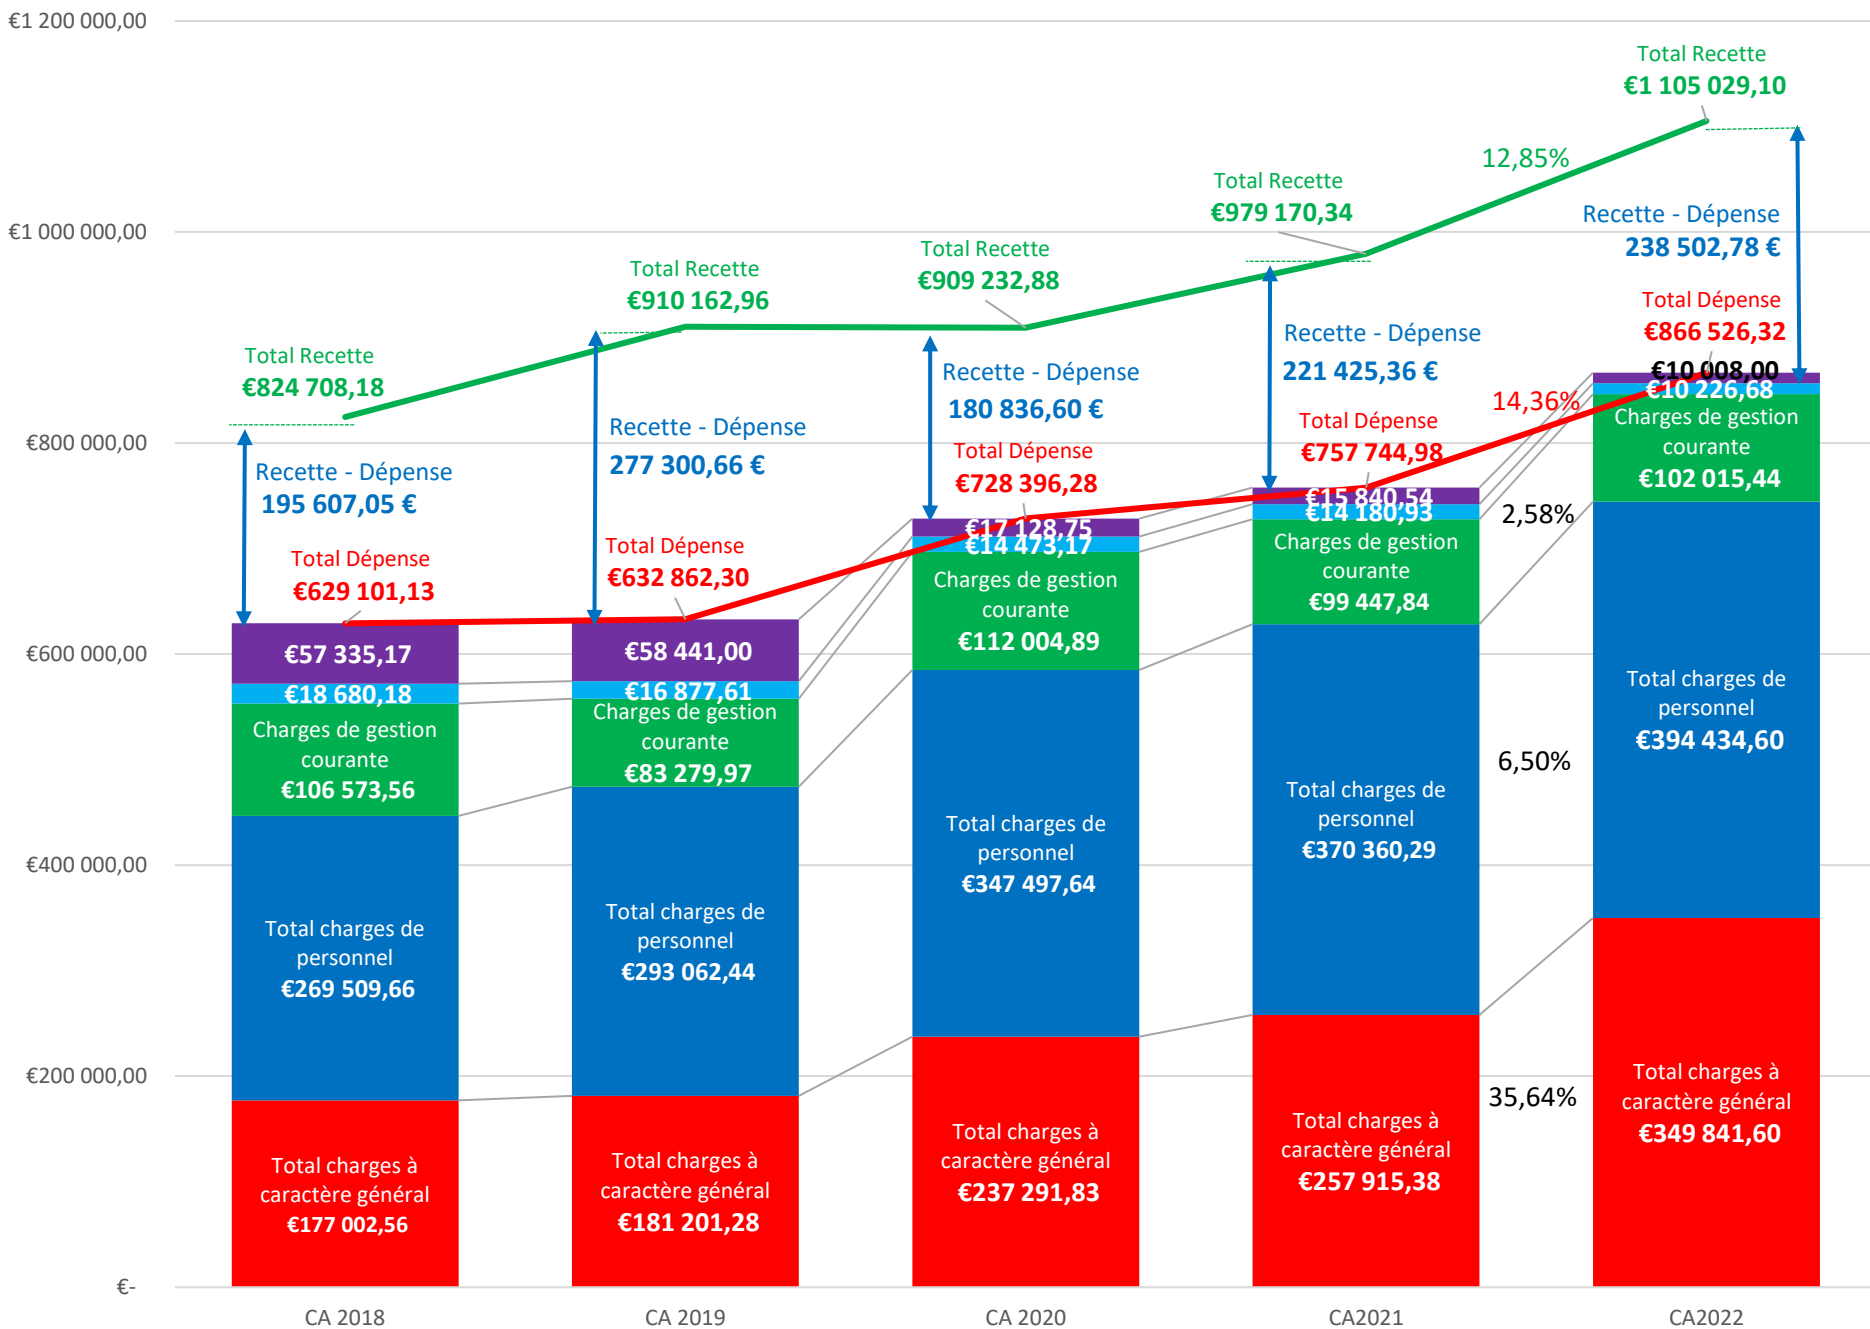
€1 200 000,00
€1 000 000,00
€800 000,00
€600 000,00
€400 000,00
€200 000,00
€-

Total Recette
€1 105 029,10

12,85%

Total Recette
€979 170,34

Recette - Dépense
238 502,78 €

Total Recette
€909 232,88

Total Recette
€910 162,96

Total Dépense
€866 526,32

Recette - Dépense
221 425,36 €

Total Recette
€824 708,18

Recette - Dépense
180 836,60 €

€10 008,00
€10 226,68

Recette - Dépense
277 300,66 €

Total Dépense
€757 744,98

14,36%

Recette - Dépense
195 607,05 €

Total Dépense
€728 396,28

Charges de gestion courante
€102 015,44

Total Dépense
€629 101,13

Total Dépense
€632 862,30

€17 128,75
€14 473,17

€15 840,54
€14 180,93

2,58%

Charges de gestion courante
€99 447,84

Charges de gestion courante
€112 004,89

€57 335,17

€58 441,00

€18 680,18

€16 877,61

Charges de gestion courante
€106 573,56

Charges de gestion courante
€83 279,97

Total charges de personnel
€394 434,60

6,50%

Total charges de personnel
€370 360,29

Total charges de personnel
€347 497,64

Total charges de personnel
€293 062,44

Total charges de personnel
€269 509,66

35,64%

Total charges à caractère général
€349 841,60

Total charges à caractère général
€257 915,38

Total charges à caractère général
€237 291,83

Total charges à caractère général
€181 201,28

Total charges à caractère général
€177 002,56

CA 2018
CA 2019
CA 2020
CA2021
CA2022